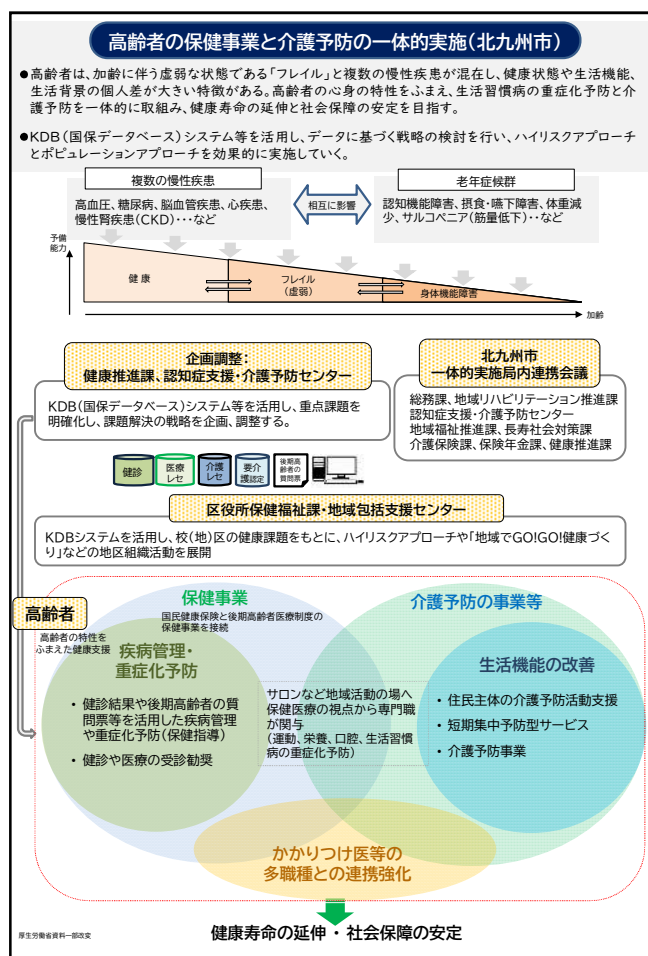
高齢者の保健事業と介護予防の一体的実施（北九州市）

●高齢者は、加齢に伴う虚弱な状態である「フレイル」と複数の慢性疾患が混在し、健康状態や生活機能、生活背景の個人差が大きい特徴がある。高齢者の心身の特性をふまえ、生活習慣病の重症化予防と介護予防を一体的に取組み、健康寿命の延伸と社会保障の安定を目指す。

●KDB（国保データベース）システム等を活用し、データに基づく戦略の検討を行い、ハイリスクアプローチとポピュレーションアプローチを効果的に実施していく。

複数の慢性疾患

高血圧、糖尿病、脳血管疾患、心疾患、慢性腎疾患（CKD）・・・など

相互に影響

老年症候群

認知機能障害、摂食・嚥下障害、体重減少、サルコペニア（筋量低下）・・など

予備能力

健康

フレイル（虚弱）

身体機能障害

加齢

企画調整：
健康推進課、認知症支援・介護予防センター

KDB（国保データベース）システム等を活用し、重点課題を明確化し、課題解決の戦略を企画、調整する。

北九州市
一体的実施局内連携会議

総務課、地域リハビリテーション推進課
認知症支援・介護予防センター
地域福祉推進課、長寿社会対策課
介護保険課、保険年金課、健康推進課

健診

医療レセ

介護レセ

要介護認定

後期高齢者の質問票

区役所保健福祉課・地域包括支援センター

KDBシステムを活用し、校（地）区の健康課題をもとに、ハイリスクアプローチや「地域でGO!GO!健康づくり」などの地区組織活動を展開

高齢者

保健事業

国民健康保険と後期高齢者医療制度の保健事業を接続

高齢者の特性をふまえた健康支援

疾病管理・重症化予防

・健診結果や後期高齢者の質問票等を活用した疾病管理や重症化予防（保健指導）

・健診や医療の受診勧奨

サロンなど地域活動の場へ保健医療の視点から専門職が関与
（運動、栄養、口腔、生活習慣病の重症化予防）

介護予防の事業等

生活機能の改善

・住民主体の介護予防活動支援

・短期集中予防型サービス

・介護予防事業

かかりつけ医等の多職種との連携強化

厚生労働省資料一部改変

健康寿命の延伸・社会保障の安定